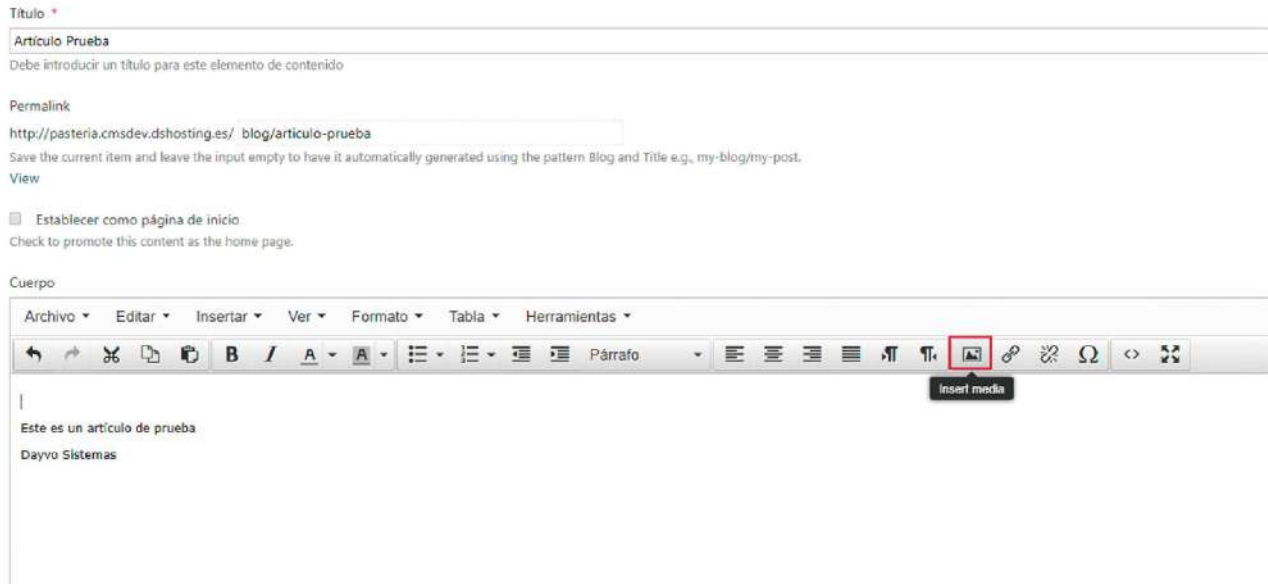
Título *

Artículo Prueba

Debe introducir un título para este elemento de contenido

Permalink

http://pasteria.cmsdev.dshosting.es/ blog/articulo-prueba

Save the current item and leave the input empty to have it automatically generated using the pattern Blog and Title e.g., my-blog/my-post.

View

Establecer como página de inicio

Check to promote this content as the home page.

Cuerpo

Archivo ▾ Editar ▾ Insertar ▾ Ver ▾ Formato ▾ Tabla ▾ Herramientas ▾

B I A A Párrafo

Insert media

Este es un artículo de prueba

Dayvo Sistemas